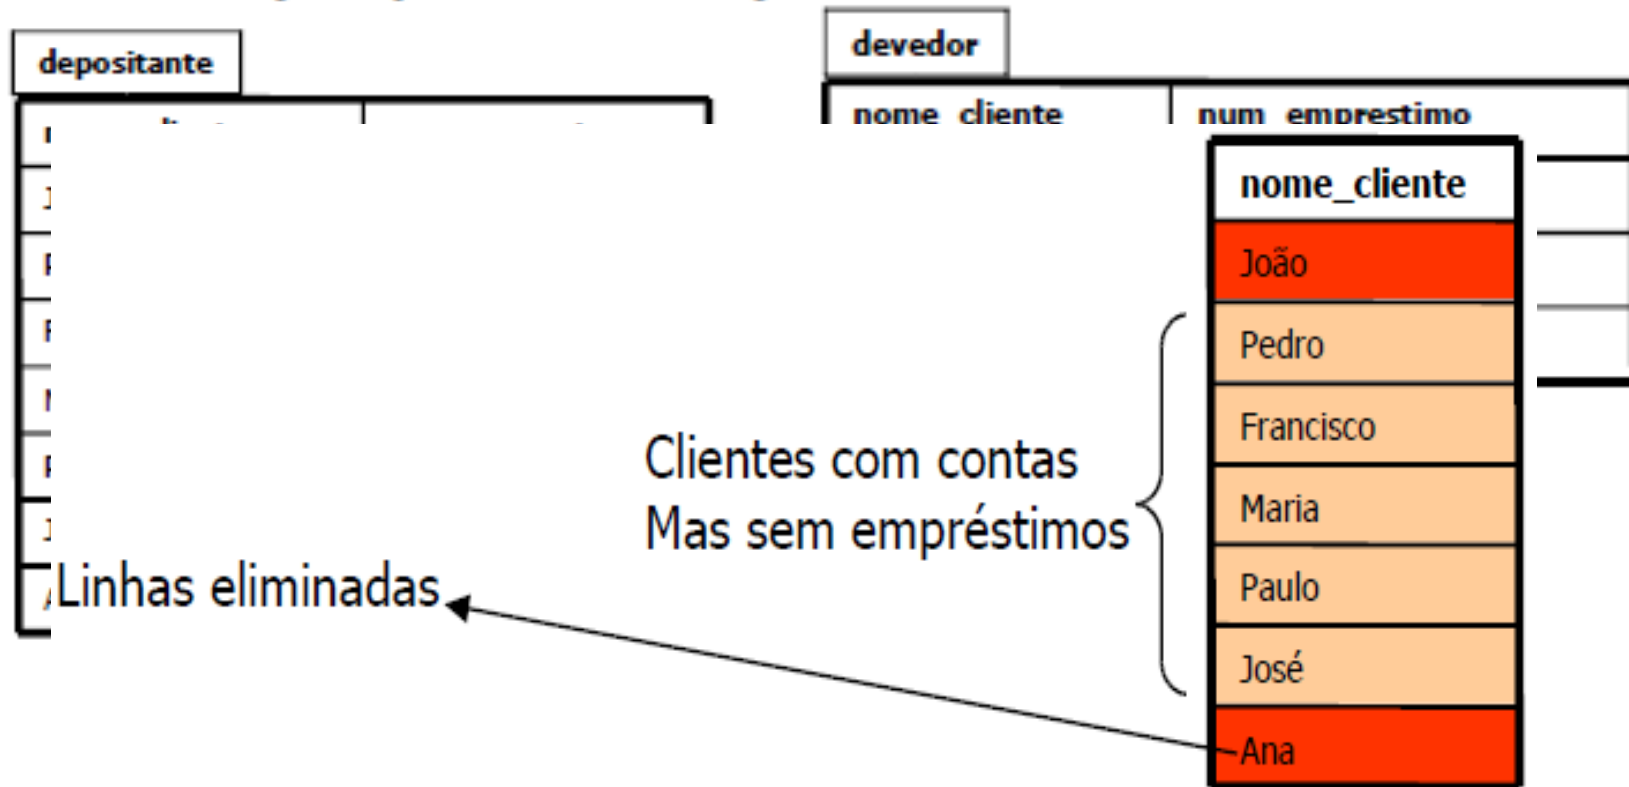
depositante

devedor

| nome_cliente | num_emprestimo |
|---|---|

| nome_cliente |
|---|
| João |
| Pedro |
| Francisco |
| Maria |
| Paulo |
| José |
| Ana |

Clientes com contas
Mas sem empréstimos

Linhas eliminadas